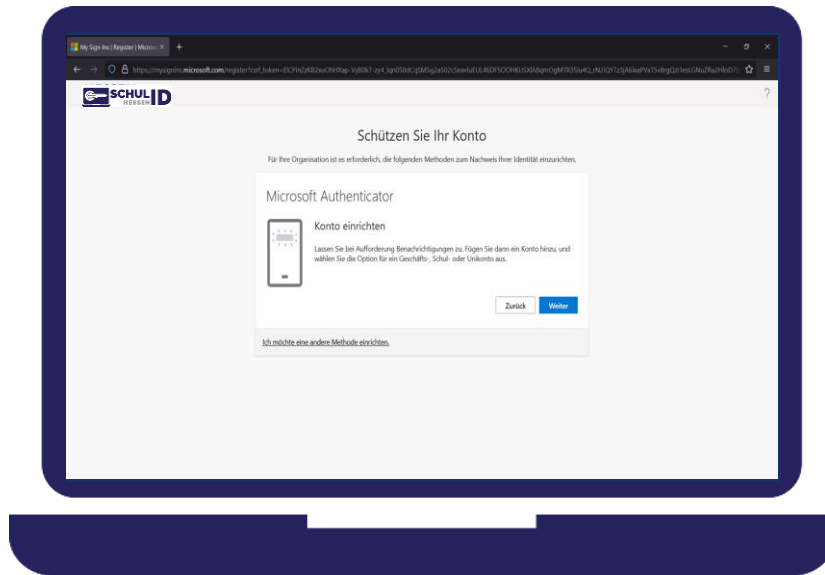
My Sign-Ins | Register | Micros ×  +

https://mysignins.microsoft.com/register?csrf_token=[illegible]

SCHUL ID HESSEN

?

Schützen Sie Ihr Konto

Für Ihre Organisation ist es erforderlich, die folgenden Methoden zum Nachweis Ihrer Identität einzurichten.

Microsoft Authenticator

Konto einrichten

Lassen Sie bei Aufforderung Benachrichtigungen zu. Fügen Sie dann ein Konto hinzu, und wählen Sie die Option für ein Geschäfts-, Schul- oder Unikonto aus.

Zurück

Weiter

Ich möchte eine andere Methode einrichten.